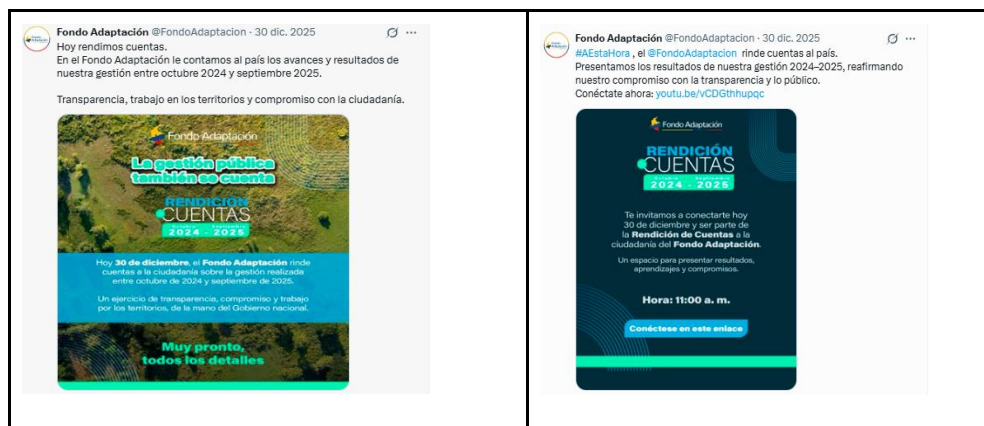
Fondo Adaptación @FondoAdaptacion · 30 dic. 2025

Hoy rendimos cuentas.
En el Fondo Adaptación le contamos al país los avances y resultados de nuestra gestión entre octubre 2024 y septiembre 2025.

Transparencia, trabajo en los territorios y compromiso con la ciudadanía.

Fondo Adaptación

La gestión pública también se cuenta

RENDICIÓN CUENTAS

2024 - 2025

Hoy 30 de diciembre, el Fondo Adaptación rinde cuentas a la ciudadanía sobre la gestión realizada entre octubre de 2024 y septiembre de 2025.

Un ejercicio de transparencia, compromiso y trabajo por los territorios, de la mano del Gobierno nacional.

Muy pronto, todos los detalles

Fondo Adaptación @FondoAdaptacion · 30 dic. 2025

#AEstaHora , el @FondoAdaptacion rinde cuentas al país.
Presentamos los resultados de nuestra gestión 2024–2025, reafirmando nuestro compromiso con la transparencia y lo público.
Conéctate ahora: youtu.be/vCDGthhupqc

Fondo Adaptación

RENDICIÓN CUENTAS

2024 - 2025

Te invitamos a conectarte hoy 30 de diciembre y ser parte de la Rendición de Cuentas a la ciudadanía del Fondo Adaptación.

Un espacio para presentar resultados, aprendizajes y compromisos.

Hora: 11:00 a. m.

Conéctese en este enlace